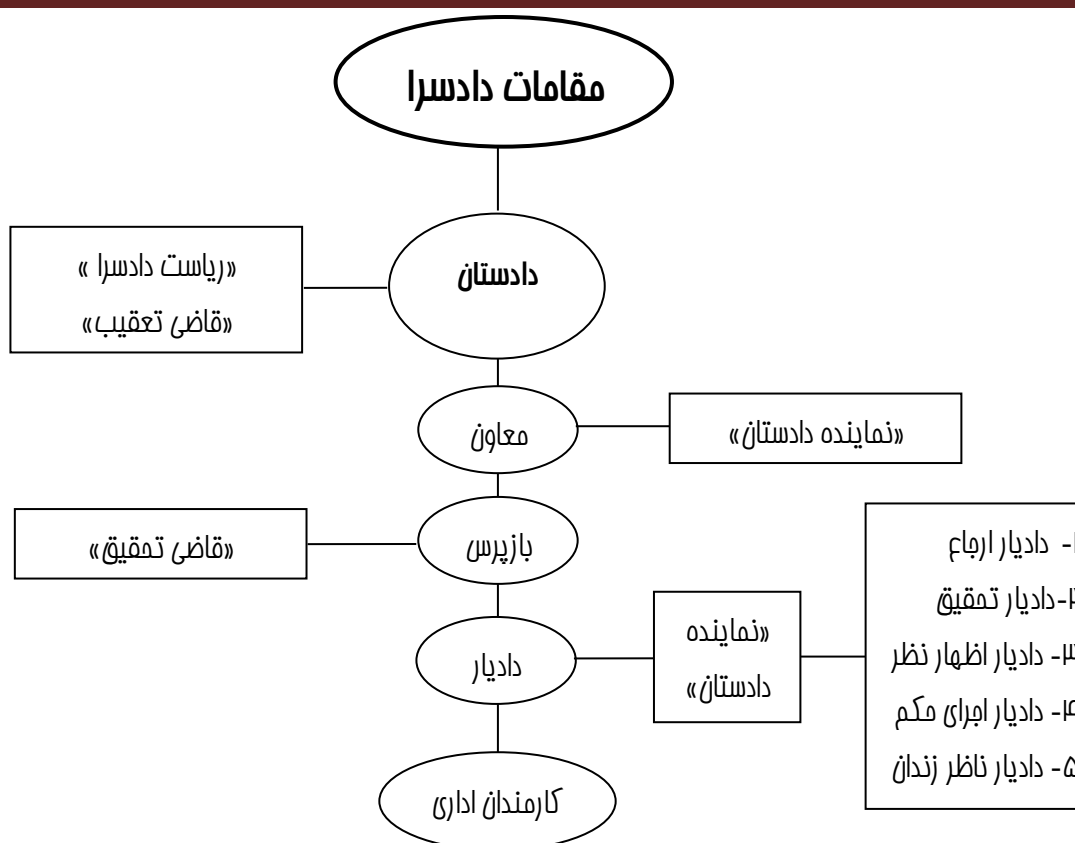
مقامات دادسرا

دادستان

«ریاست دادسرا »
«قاضی تعقیب»

معاون

«نماینده دادستان»

بازپرس

«قاضی تحقیق»

دادیار

«نماینده دادستان»

۱- دادیار ارجاع
۲-دادیار تحقیق
۳- دادیار اظهار نظر
۴- دادیار اجرای حکم
۵- دادیار ناظر زندان

کارمندان اداری